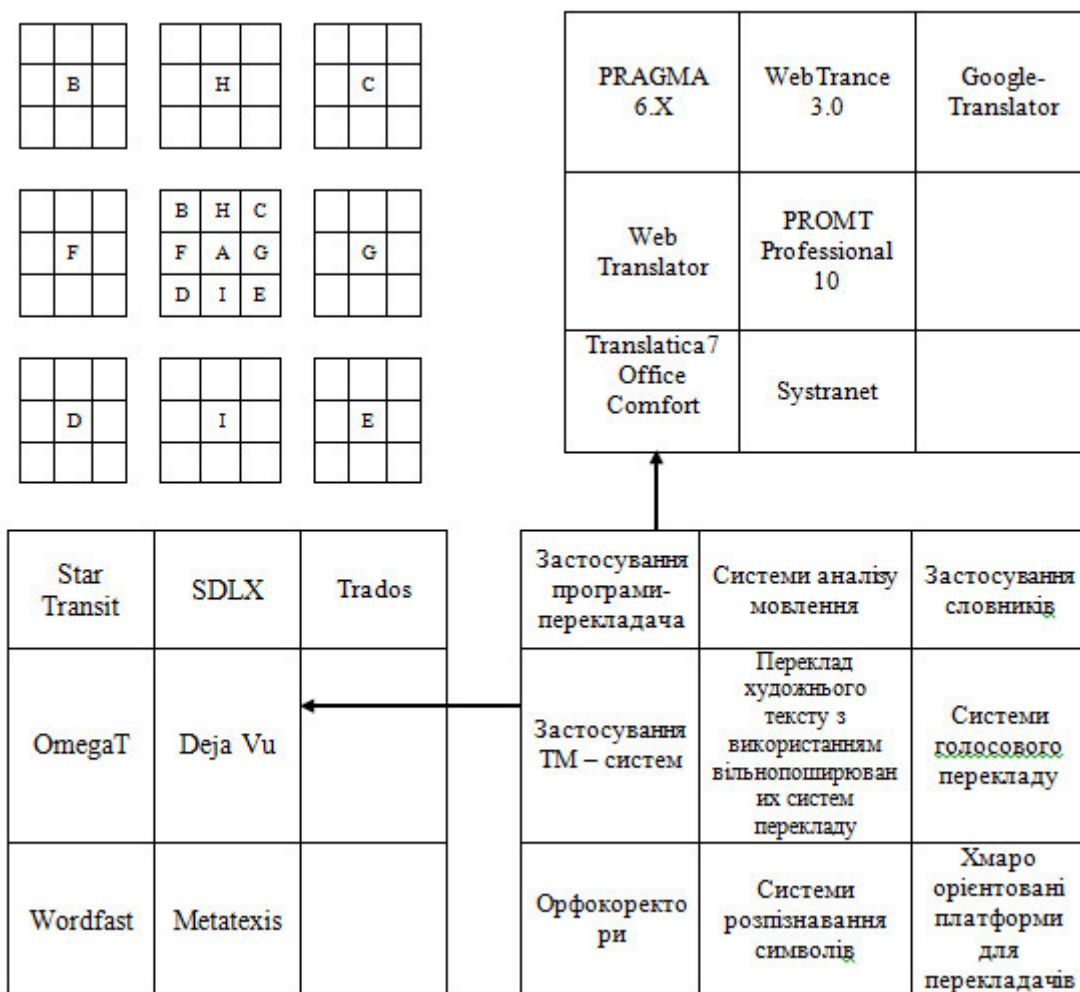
B

H

C

F

| B | H | C |
|---|---|---|
| F | A | G |
| D | I | E |

G

D

I

E

| PRAGMA 6.X | WebTrance 3.0 | Google-Translator |
|---|---|---|
| Web Translator | PROMT Professional 10 | |
| Translatica7 Office Comfort | Systranet | |

| Star Transit | SDLX | Trados |
|---|---|---|
| OmegaT | Deja Vu | |
| Wordfast | Metatexis | |

| Застосування програми-перекладача | Системи аналізу мовлення | Застосування словників |
|---|---|---|
| Застосування ТМ – систем | Переклад художнього тексту з використанням вільнопоширюваних систем перекладу | Системи голосового перекладу |
| Орфокоректори | Системи розпізнавання символів | Хмаро орієнтовані платформи для перекладачів |